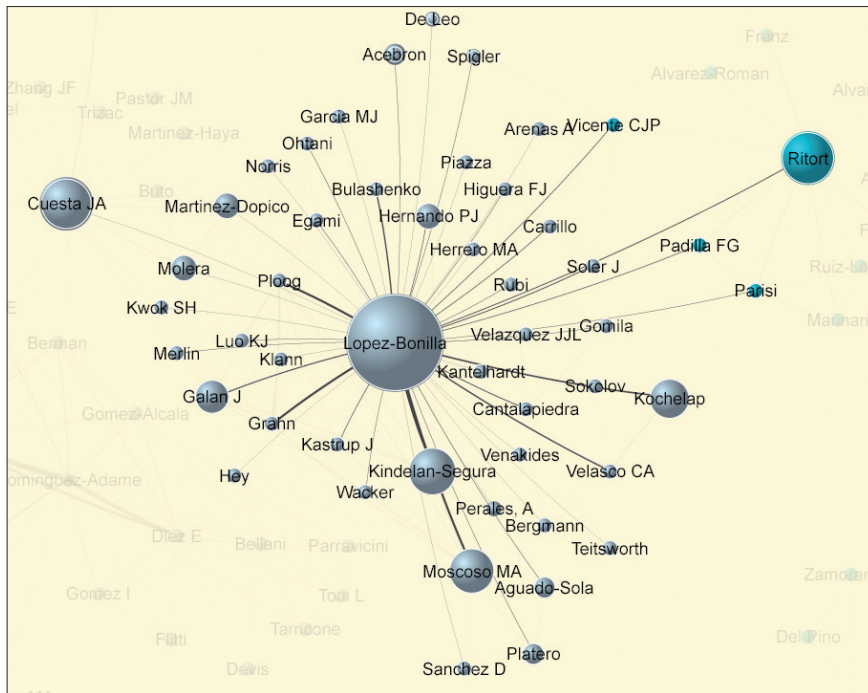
De Leo
Franz
Acebron
Spigler
Alvarez Roman
Zhang JF
Pastor JM
Trizac
Alva
Martinez-Haya
Garcia MJ
Arenas A
Vicente CJP
Ohtani
Ritort
Norris
Piazza
Buito
Bulashenko
Higuera FJ
Cuesta JA
Martinez-Dopico
Hernando PJ
Egami
Carrillo
Herrero MA
Padilla FG
Molera
Ruiz-L
Ploog
Soler J
Rubi
Parisi
Kwok SH
Manari
Gomila
Berman
Luo KJ
Lopez-Bonilla
Velazquez JJL
Merlin
Klann
Kantelhardt
Sokolov
Galan J
Kochelap
Gomez Alcala
Cantalapiedra
Grahn
Kastrup J
Venakides
Dominguez-Adame
Hey
Kindelan-Segura
Velasco CA
Wacker
Perales, A
Bergmann
Diaz E
Bellani
Parravicini
Teitsworth
Moscoso MA
Zamora
Gomez I
Toral L
Aguado-Sola
Tarricone
Fluti
Del Pino
Devis
Platero
Sanchez D